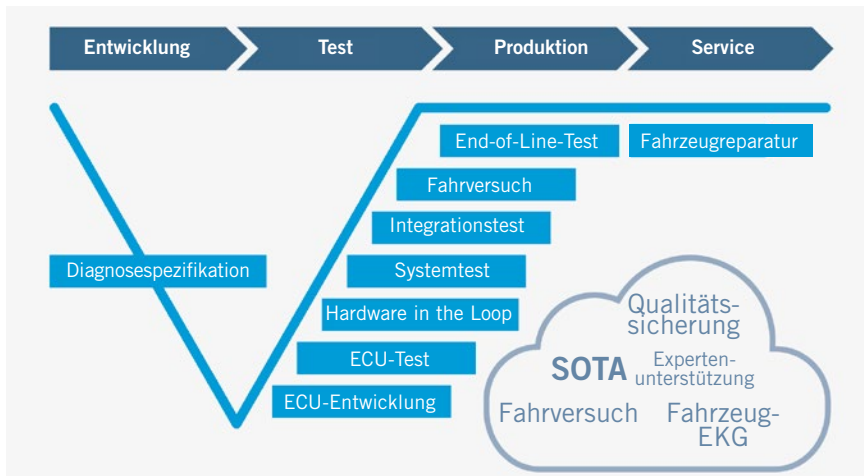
Entwicklung
Test
Produktion
Service

End-of-Line-Test
Fahrzeugreparatur
Fahrversuch
Integrationstest
Diagnosespezifikation
Systemtest
Hardware in the Loop
ECU-Test
ECU-Entwicklung

Qualitätssicherung
SOTA
Expertenunterstützung
Fahrversuch
Fahrzeug-EKG